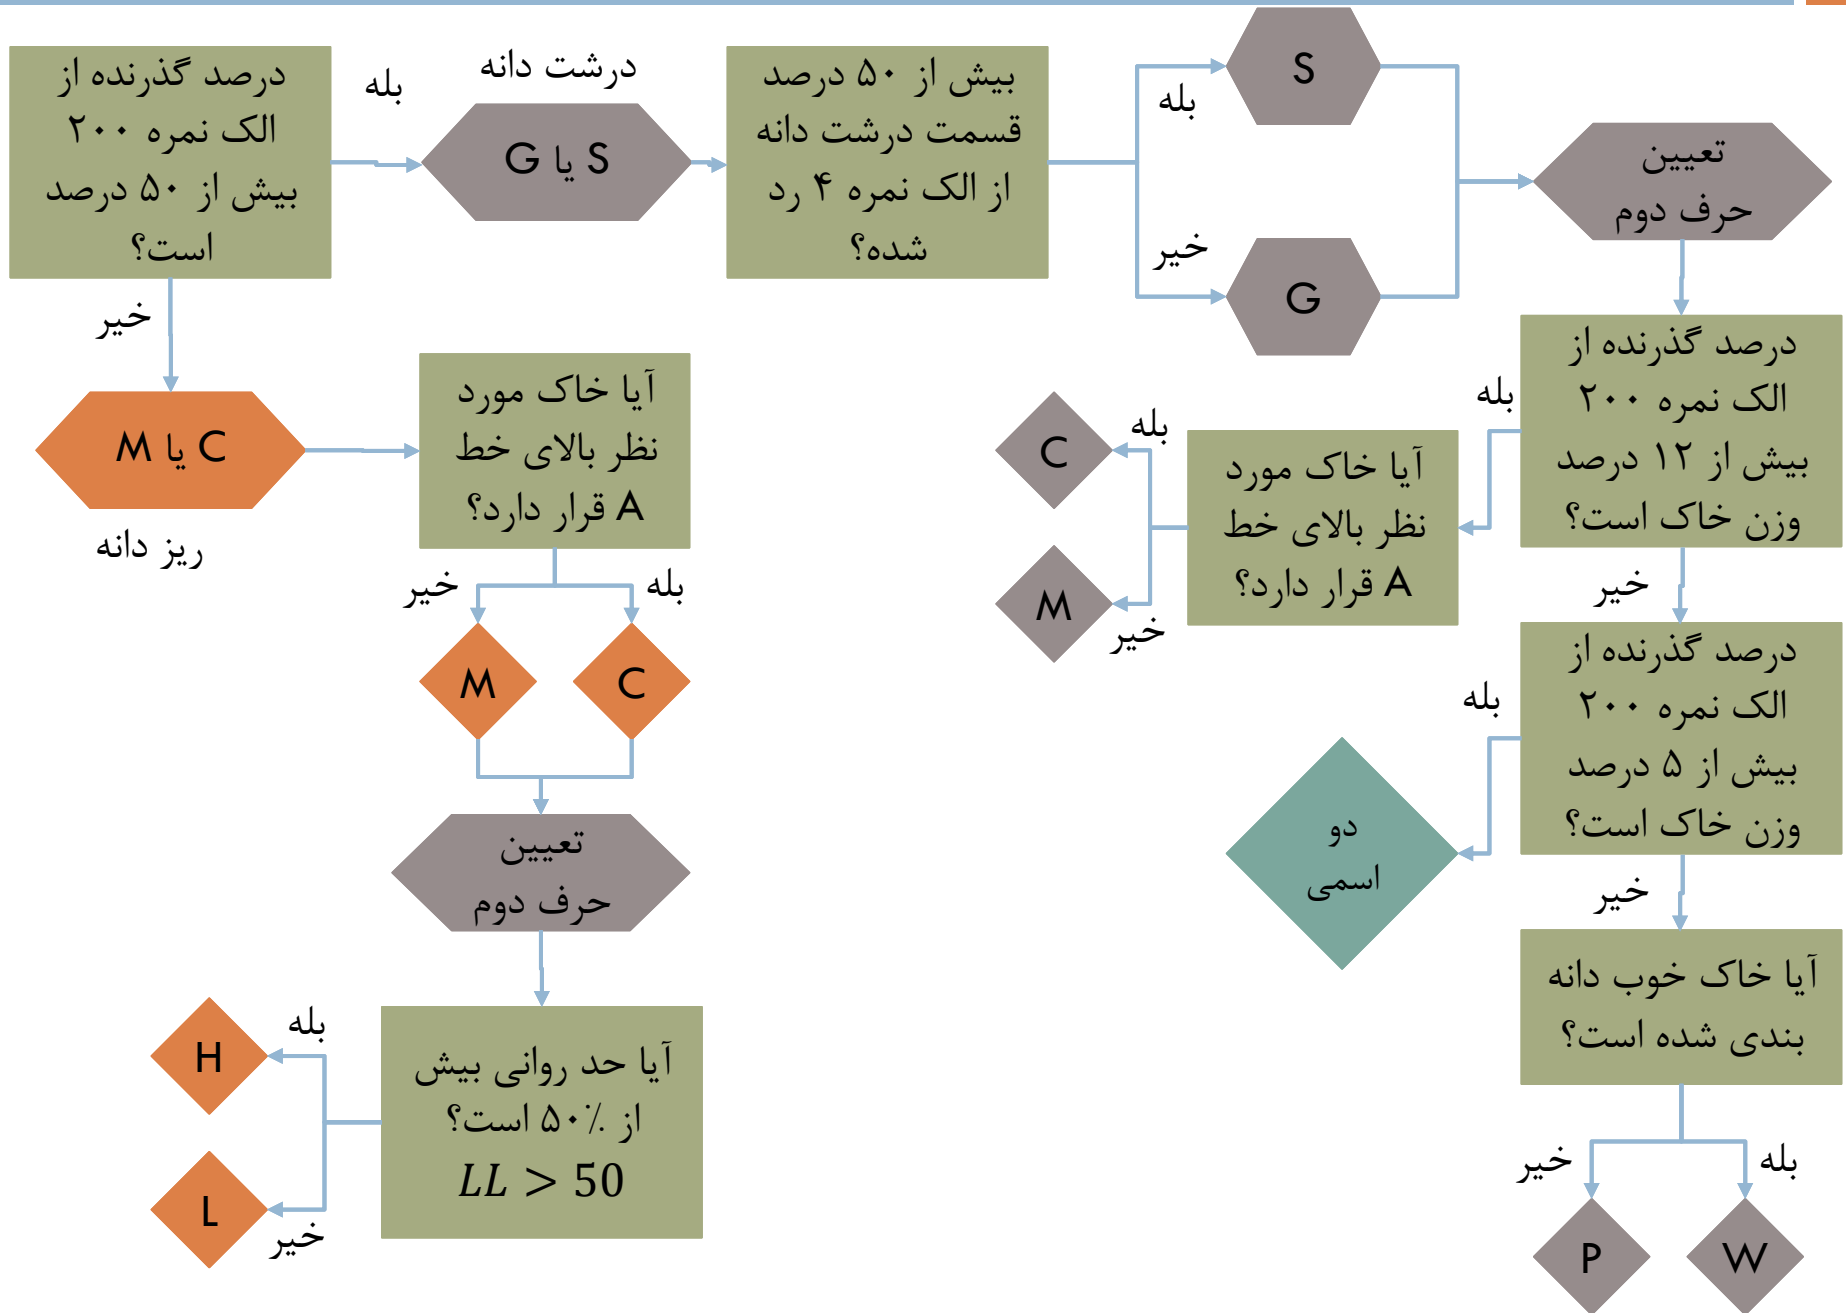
درصد گذرنده از الک نمره ۲۰۰ بیش از ۵۰ درصد است؟

بله

درشت دانه

S یا G

بیش از ۵۰ درصد قسمت درشت دانه از الک نمره ۴ رد شده؟

بله

S

خیر

G

تعیین حرف دوم

خیر

C یا M

ریز دانه

آیا خاک مورد نظر بالای خط A قرار دارد؟

خیر

بله

M

C

تعیین حرف دوم

آیا حد روانی بیش از ۵۰٪ است؟
$LL > 50$

بله

H

L

خیر

درصد گذرنده از الک نمره ۲۰۰ بیش از ۱۲ درصد وزن خاک است؟

بله

آیا خاک مورد نظر بالای خط A قرار دارد؟

بله

C

M

خیر

خیر

درصد گذرنده از الک نمره ۲۰۰ بیش از ۵ درصد وزن خاک است؟

بله

دو اسمی

خیر

آیا خاک خوب دانه بندی شده است؟

خیر

بله

P

W